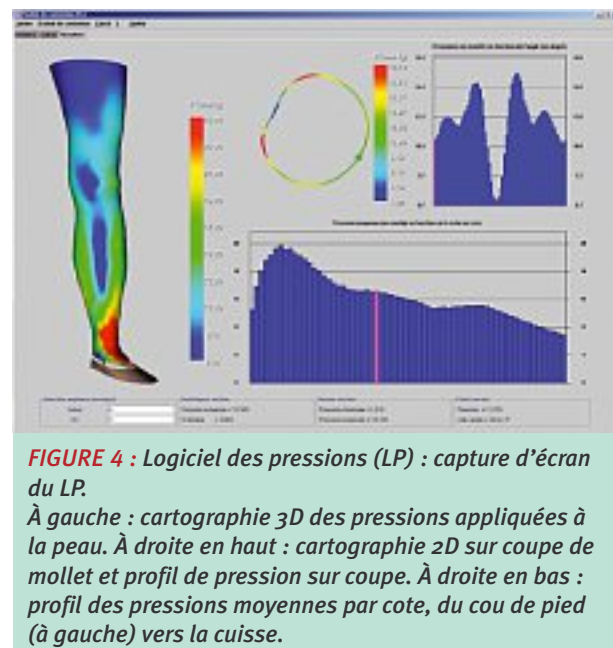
FIGURE 4 : Logiciel des pressions (LP) : capture d'écran du LP.
À gauche : cartographie 3D des pressions appliquées à la peau. À droite en haut : cartographie 2D sur coupe de mollet et profil de pression sur coupe. À droite en bas : profil des pressions moyennes par cote, du cou de pied (à gauche) vers la cuisse.